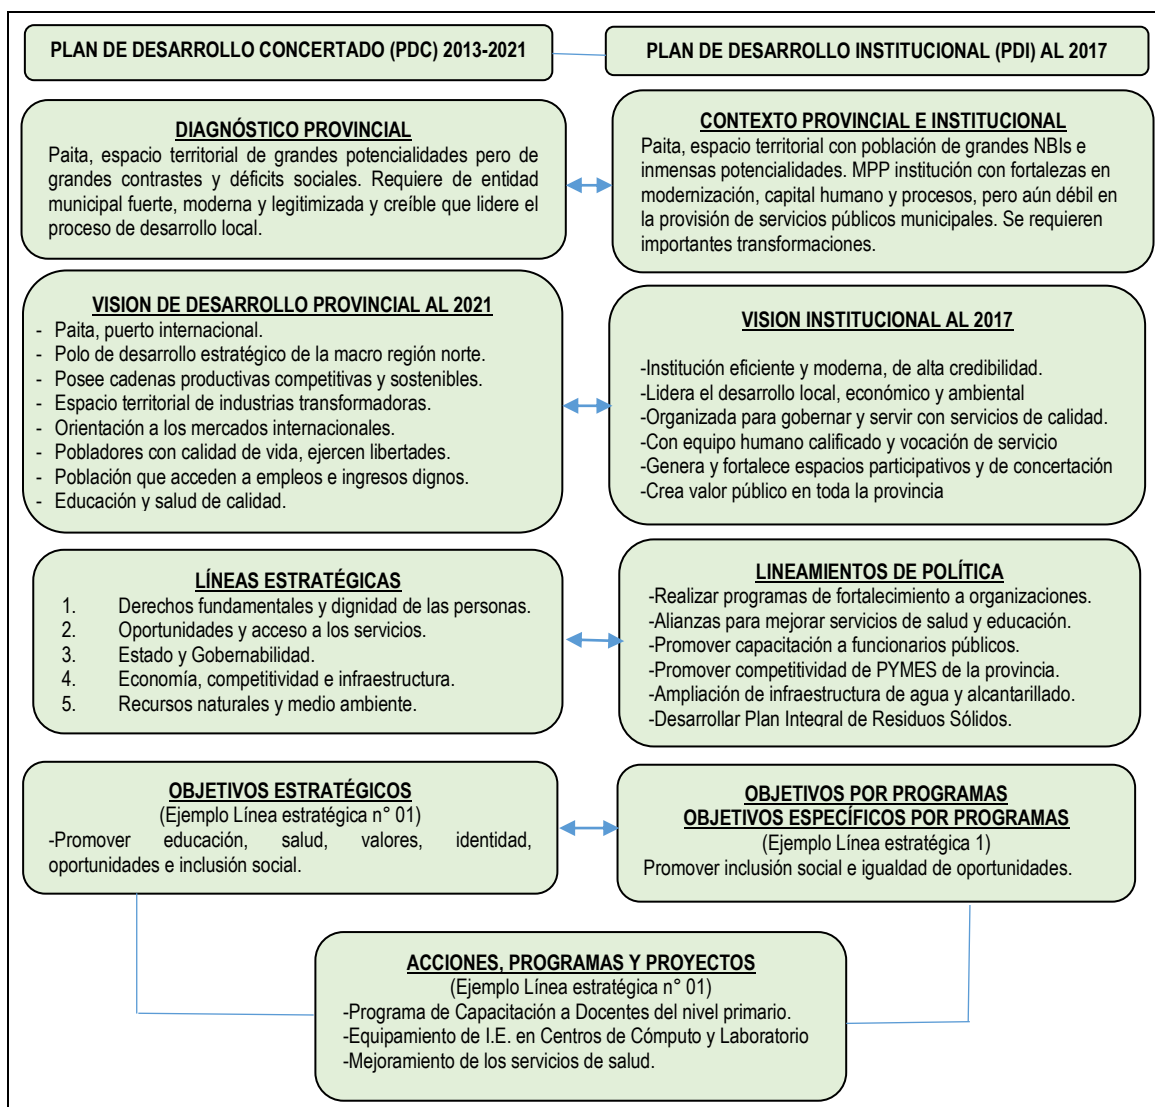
PLAN DE DESARROLLO CONCERTADO (PDC) 2013-2021

PLAN DE DESARROLLO INSTITUCIONAL (PDI) AL 2017

DIAGNÓSTICO PROVINCIAL
Paita, espacio territorial de grandes potencialidades pero de grandes contrastes y déficits sociales. Requiere de entidad municipal fuerte, moderna y legitimizada y creíble que lidere el proceso de desarrollo local.

CONTEXTO PROVINCIAL E INSTITUCIONAL
Paita, espacio territorial con población de grandes NBIs e inmensas potencialidades. MPP institución con fortalezas en modernización, capital humano y procesos, pero aún débil en la provisión de servicios públicos municipales. Se requieren importantes transformaciones.

VISION DE DESARROLLO PROVINCIAL AL 2021
- Paita, puerto internacional.
- Polo de desarrollo estratégico de la macro región norte.
- Posee cadenas productivas competitivas y sostenibles.
- Espacio territorial de industrias transformadoras.
- Orientación a los mercados internacionales.
- Pobladores con calidad de vida, ejercen libertades.
- Población que acceden a empleos e ingresos dignos.
- Educación y salud de calidad.

VISION INSTITUCIONAL AL 2017
-Institución eficiente y moderna, de alta credibilidad.
-Lidera el desarrollo local, económico y ambiental
-Organizada para gobernar y servir con servicios de calidad.
-Con equipo humano calificado y vocación de servicio
-Genera y fortalece espacios participativos y de concertación
-Crea valor público en toda la provincia

LÍNEAS ESTRATÉGICAS
1. Derechos fundamentales y dignidad de las personas.
2. Oportunidades y acceso a los servicios.
3. Estado y Gobernabilidad.
4. Economía, competitividad e infraestructura.
5. Recursos naturales y medio ambiente.

LINEAMIENTOS DE POLÍTICA
-Realizar programas de fortalecimiento a organizaciones.
-Alianzas para mejorar servicios de salud y educación.
-Promover capacitación a funcionarios públicos.
-Promover competitividad de PYMES de la provincia.
-Ampliación de infraestructura de agua y alcantarillado.
-Desarrollar Plan Integral de Residuos Sólidos.

OBJETIVOS ESTRATÉGICOS
(Ejemplo Línea estratégica n° 01)
-Promover educación, salud, valores, identidad, oportunidades e inclusión social.

OBJETIVOS POR PROGRAMAS
OBJETIVOS ESPECÍFICOS POR PROGRAMAS
(Ejemplo Línea estratégica 1)
Promover inclusión social e igualdad de oportunidades.

ACCIONES, PROGRAMAS Y PROYECTOS
(Ejemplo Línea estratégica n° 01)
-Programa de Capacitación a Docentes del nivel primario.
-Equipamiento de I.E. en Centros de Cómputo y Laboratorio
-Mejoramiento de los servicios de salud.